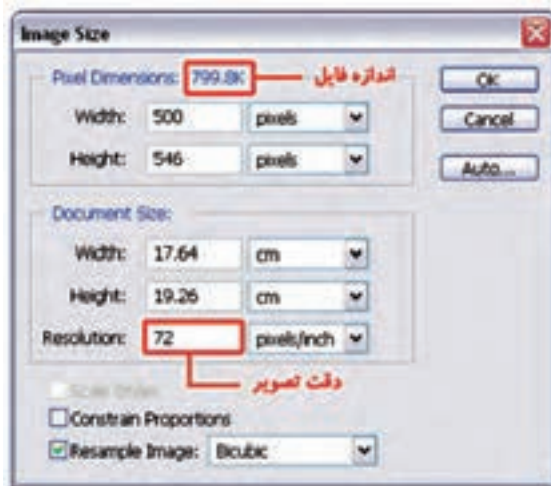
Image Size

Pixel Dimensions: 799.8K
اندازه فایل

OK
Cancel
Auto...

Width: 500 pixels
Height: 546 pixels

Document Size:
Width: 17.64 cm
Height: 19.26 cm
Resolution: 72 pixels/inch

دقت تصویر

Scale Styles
Constrain Proportions
Resample Image: Bicubic